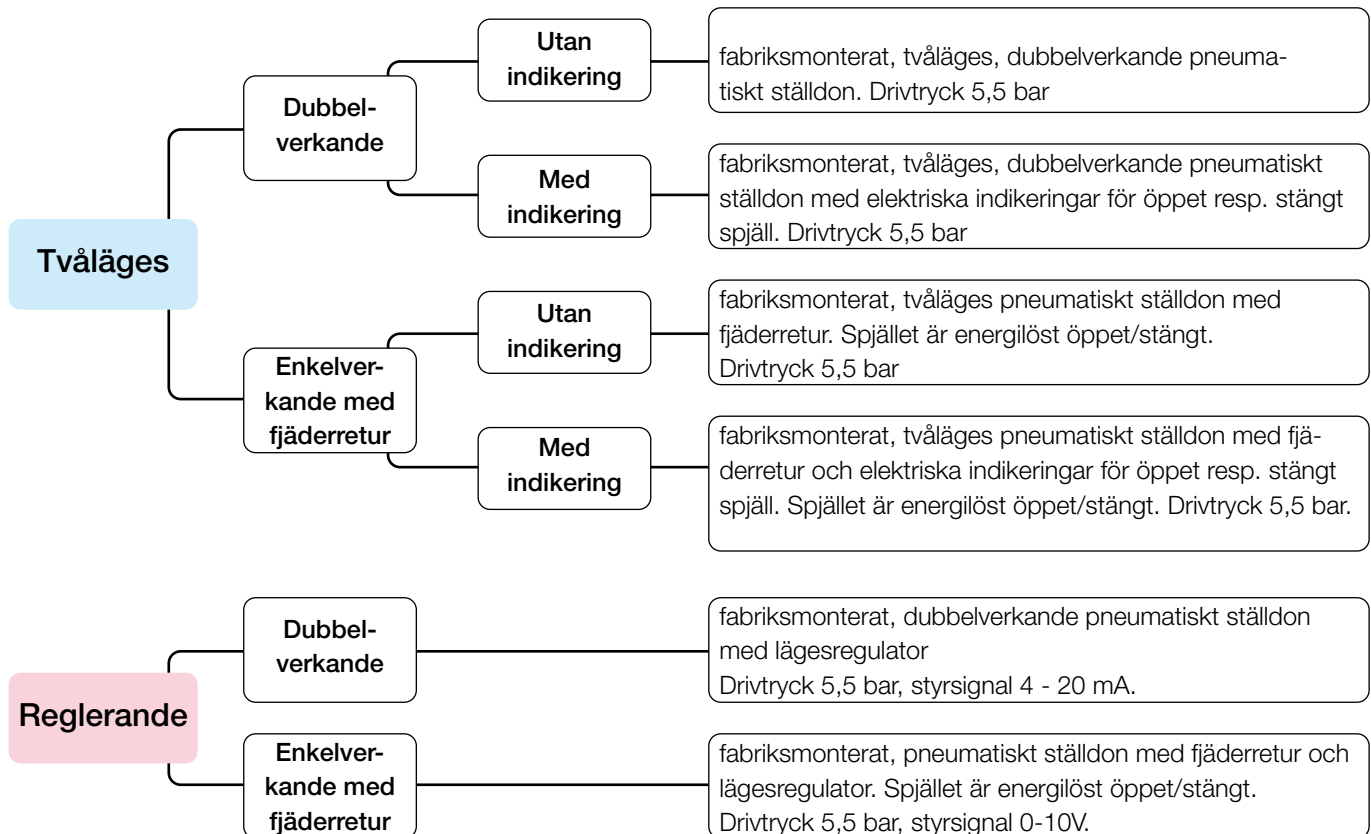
Tvåläges

Dubbelverkande

Utan indikering

fabriksmonterat, tvåläges, dubbelverkande pneumatiskt ställdon. Drivtryck 5,5 bar

Med indikering

fabriksmonterat, tvåläges, dubbelverkande pneumatiskt ställdon med elektriska indikeringar för öppet resp. stängt spjäll. Drivtryck 5,5 bar

Enkelverkande med fjäderretur

Utan indikering

fabriksmonterat, tvåläges pneumatiskt ställdon med fjäderretur. Spjället är energilöst öppet/stängt.
Drivtryck 5,5 bar

Med indikering

fabriksmonterat, tvåläges pneumatiskt ställdon med fjäderretur och elektriska indikeringar för öppet resp. stängt spjäll. Spjället är energilöst öppet/stängt. Drivtryck 5,5 bar.

Reglerande

Dubbelverkande

fabriksmonterat, dubbelverkande pneumatiskt ställdon med lägesregulator
Drivtryck 5,5 bar, styrsignal 4 - 20 mA.

Enkelverkande med fjäderretur

fabriksmonterat, pneumatiskt ställdon med fjäderretur och lägesregulator. Spjället är energilöst öppet/stängt.
Drivtryck 5,5 bar, styrsignal 0-10V.